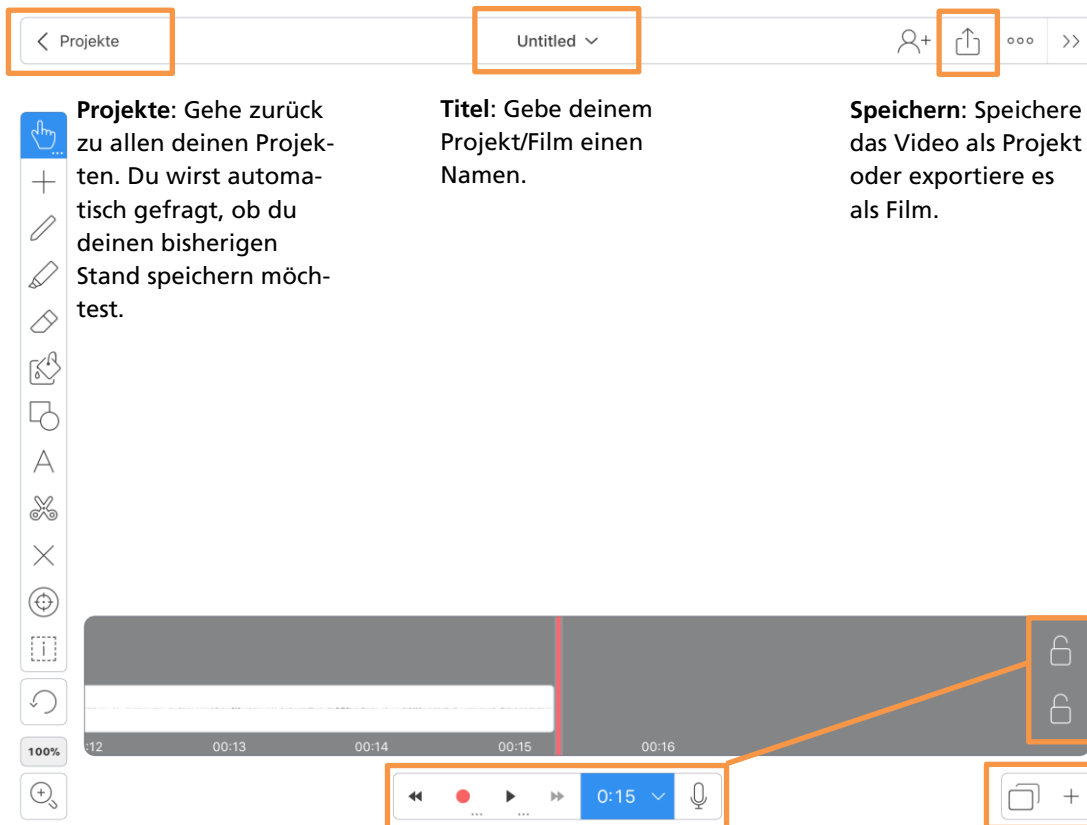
Projekte

Untitled

Projekte: Gehe zurück zu allen deinen Projekten. Du wirst automatisch gefragt, ob du deinen bisherigen Stand speichern möchtest.

Titel: Gebe deinem Projekt/Film einen Namen.

Speichern: Speichere das Video als Projekt oder exportiere es als Film.

100%

:12 00:13 00:14 00:15 00:16

0:15